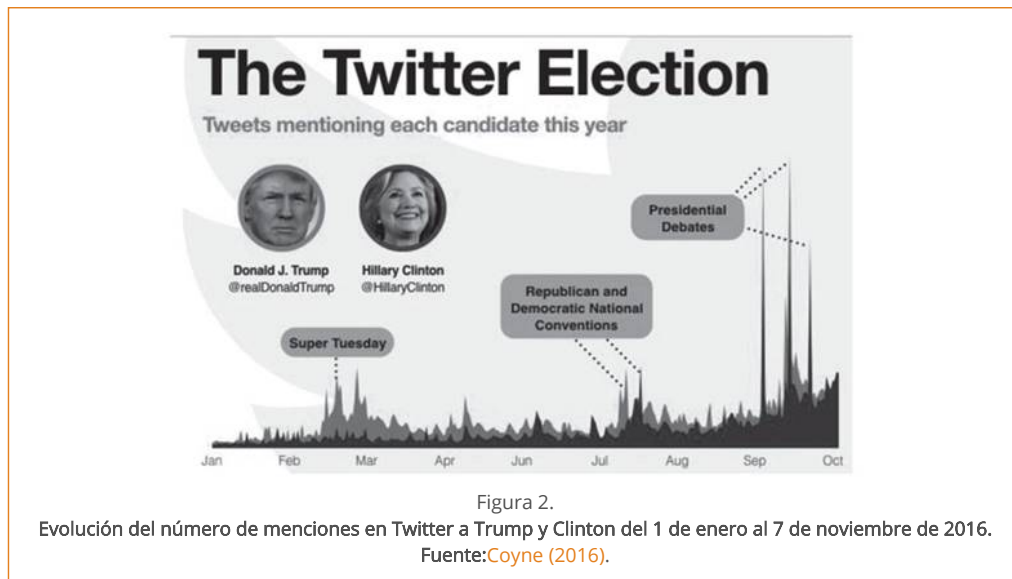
The Twitter Election

Tweets mentioning each candidate this year

Donald J. Trump
@realDonaldTrump

Hillary Clinton
@HillaryClinton

Presidential Debates

Republican and Democratic National Conventions

Super Tuesday

Jan Feb Mar Apr Jun Jul Aug Sep Oct

Figura 2.
Evolución del número de menciones en Twitter a Trump y Clinton del 1 de enero al 7 de noviembre de 2016.
Fuente:Coyne (2016).